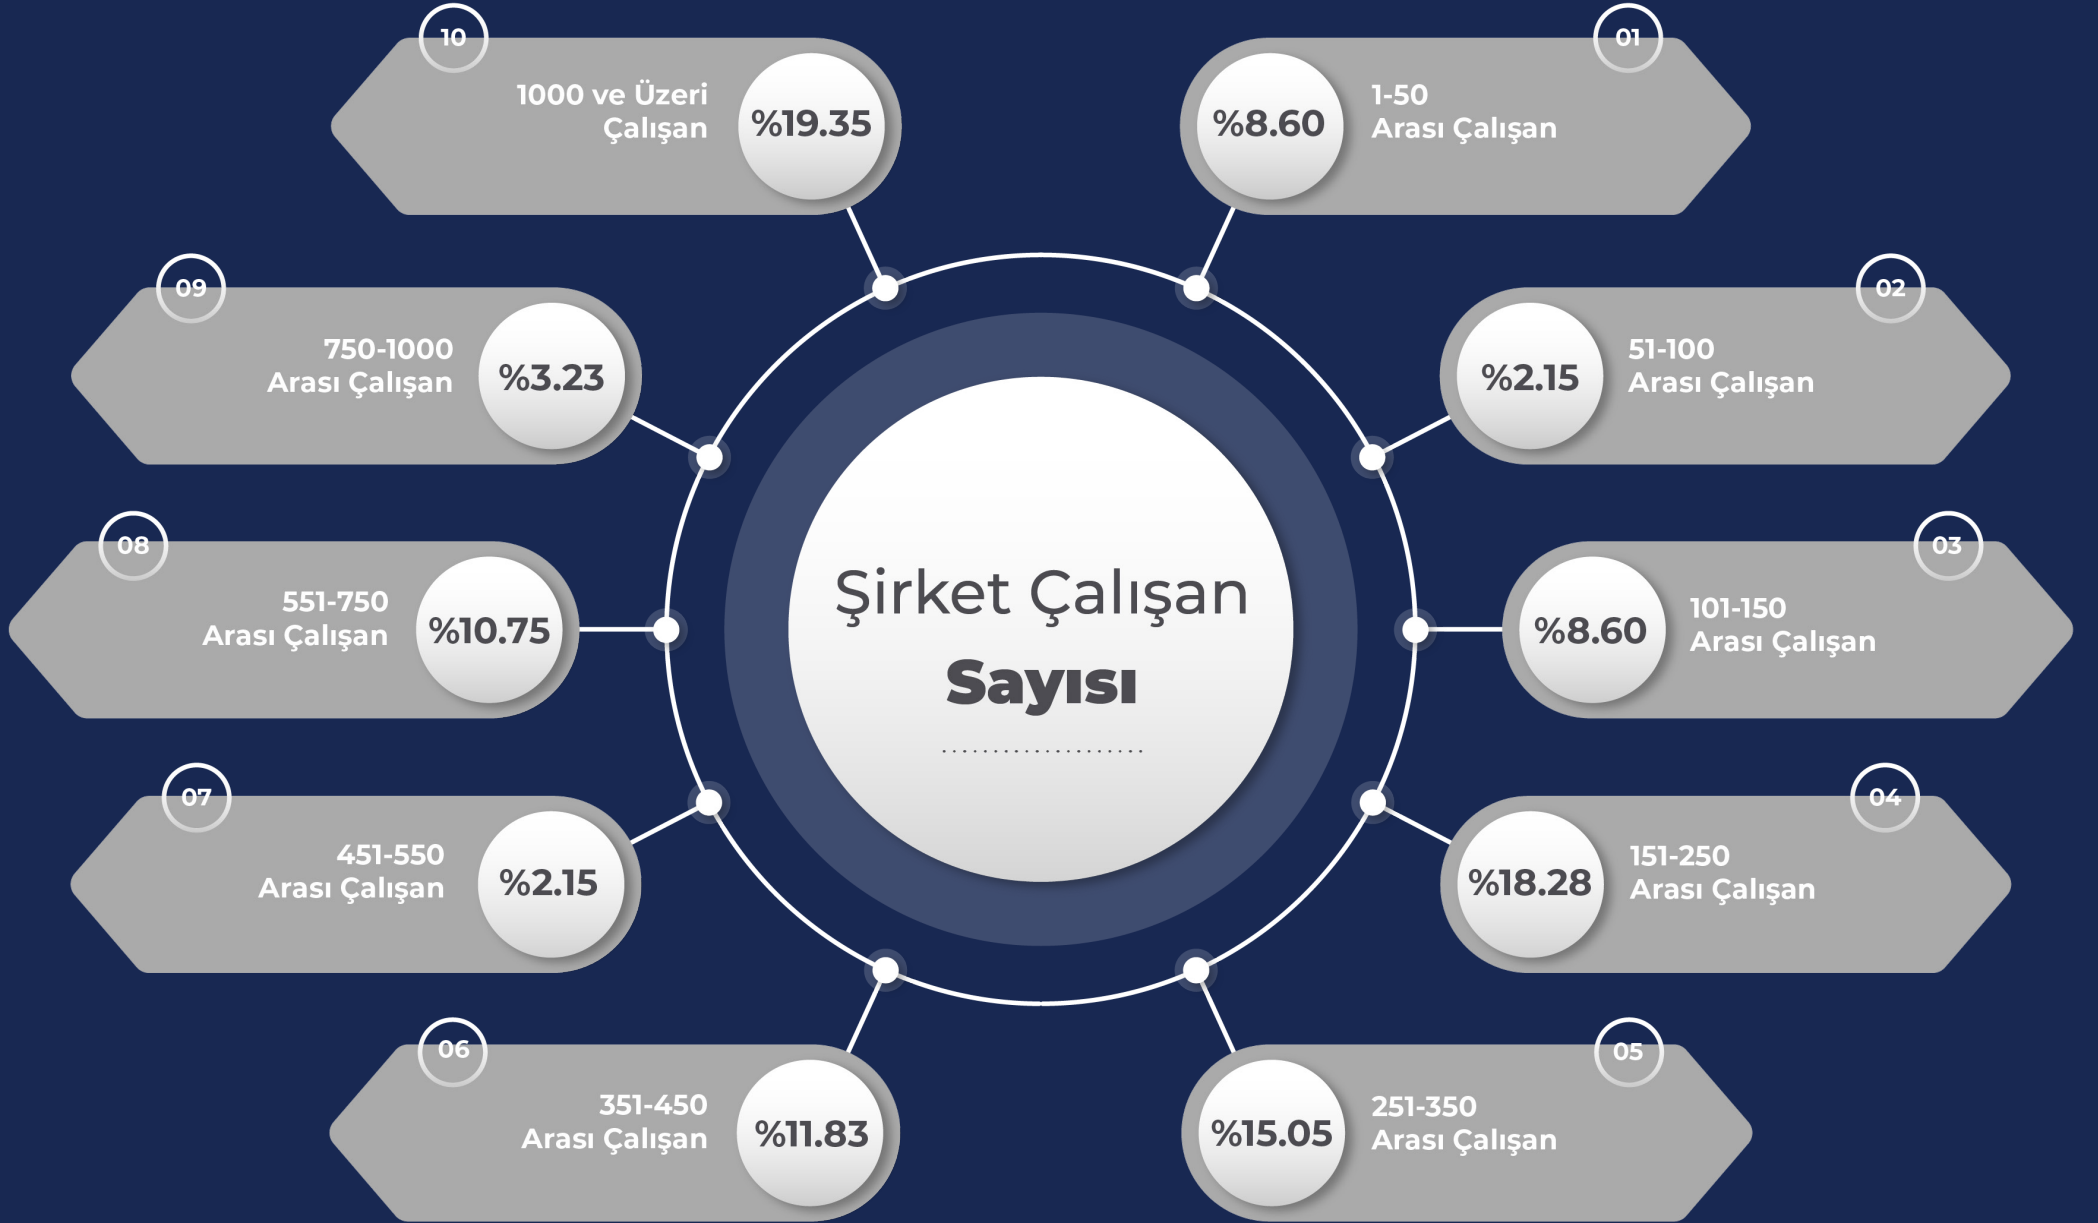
Şirket Çalışan
Sayısı

01
%8.60
1-50
Arası Çalışan

02
%2.15
51-100
Arası Çalışan

03
%8.60
101-150
Arası Çalışan

04
%18.28
151-250
Arası Çalışan

05
%15.05
251-350
Arası Çalışan

06
351-450
Arası Çalışan
%11.83

07
451-550
Arası Çalışan
%2.15

08
551-750
Arası Çalışan
%10.75

09
750-1000
Arası Çalışan
%3.23

10
1000 ve Üzeri
Çalışan
%19.35